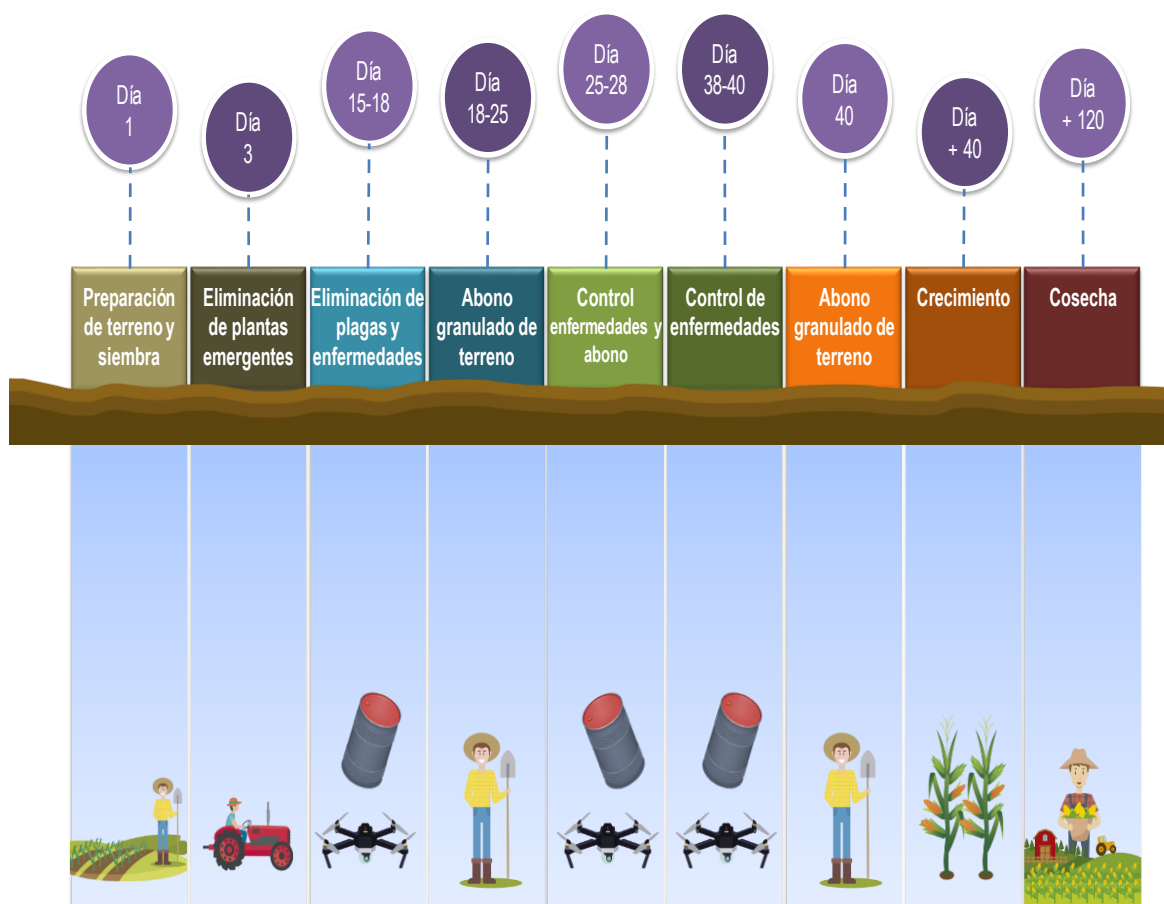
Día 1

Día 3

Día 15-18

Día 18-25

Día 25-28

Día 38-40

Día 40

Día + 40

Día + 120

Preparación de terreno y siembra

Eliminación de plantas emergentes

Eliminación de plagas y enfermedades

Abono granulado de terreno

Control enfermedades y abono

Control de enfermedades

Abono granulado de terreno

Crecimiento

Cosecha